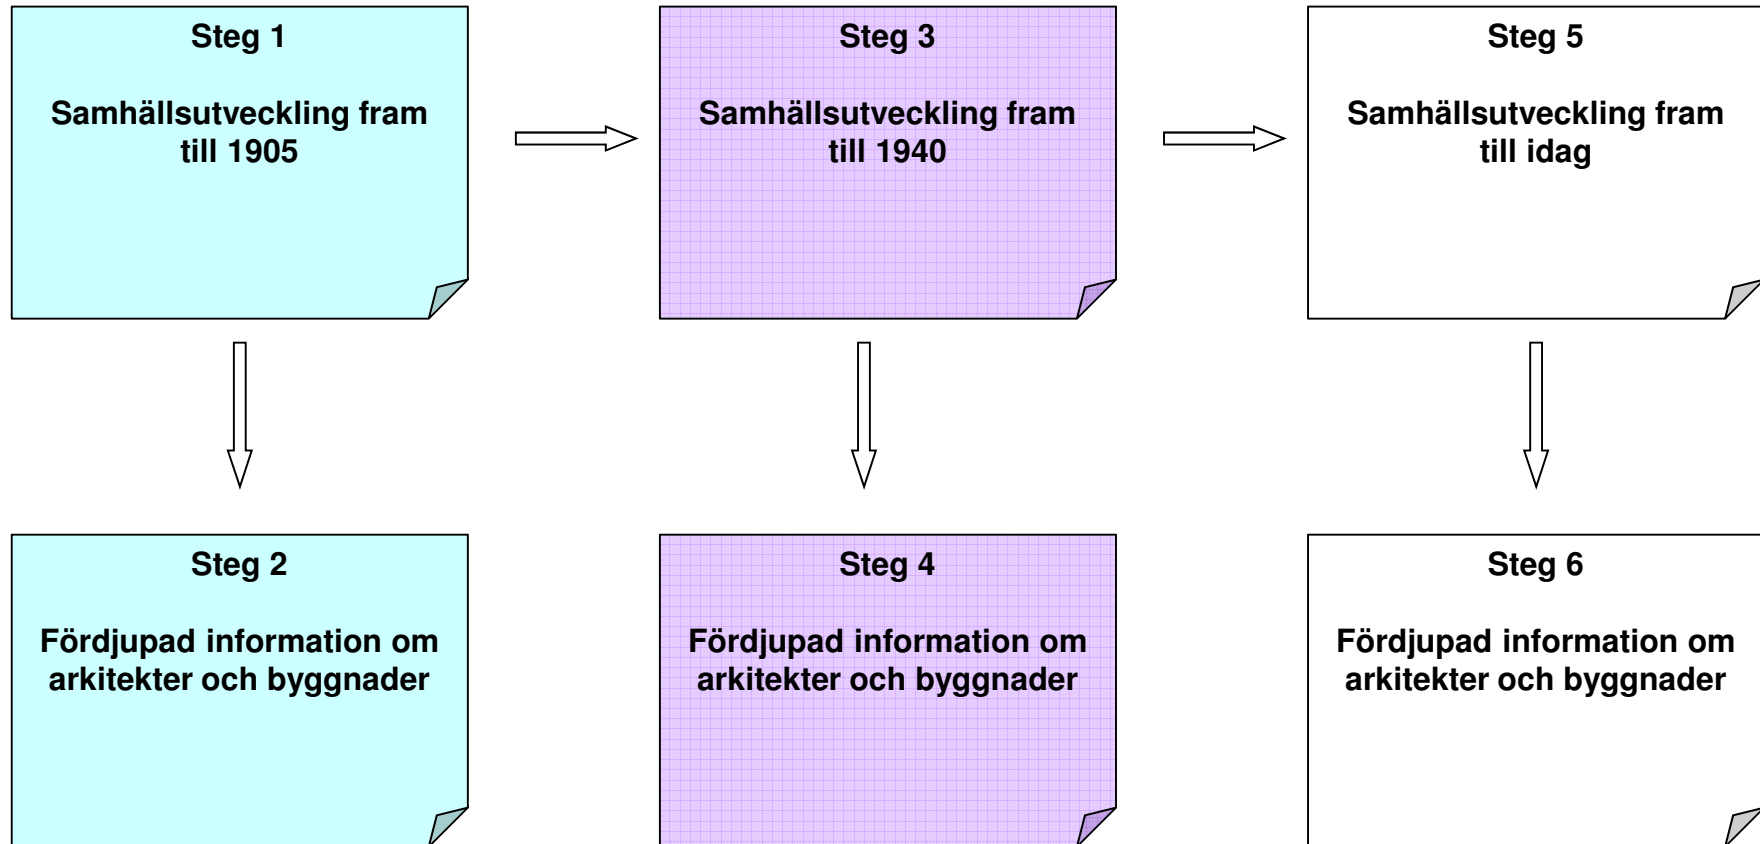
Steg 1

Samhällsutveckling fram till 1905

Steg 3

Samhällsutveckling fram till 1940

Steg 5

Samhällsutveckling fram till idag

Steg 2

Fördjupad information om arkitekter och byggnader

Steg 4

Fördjupad information om arkitekter och byggnader

Steg 6

Fördjupad information om arkitekter och byggnader